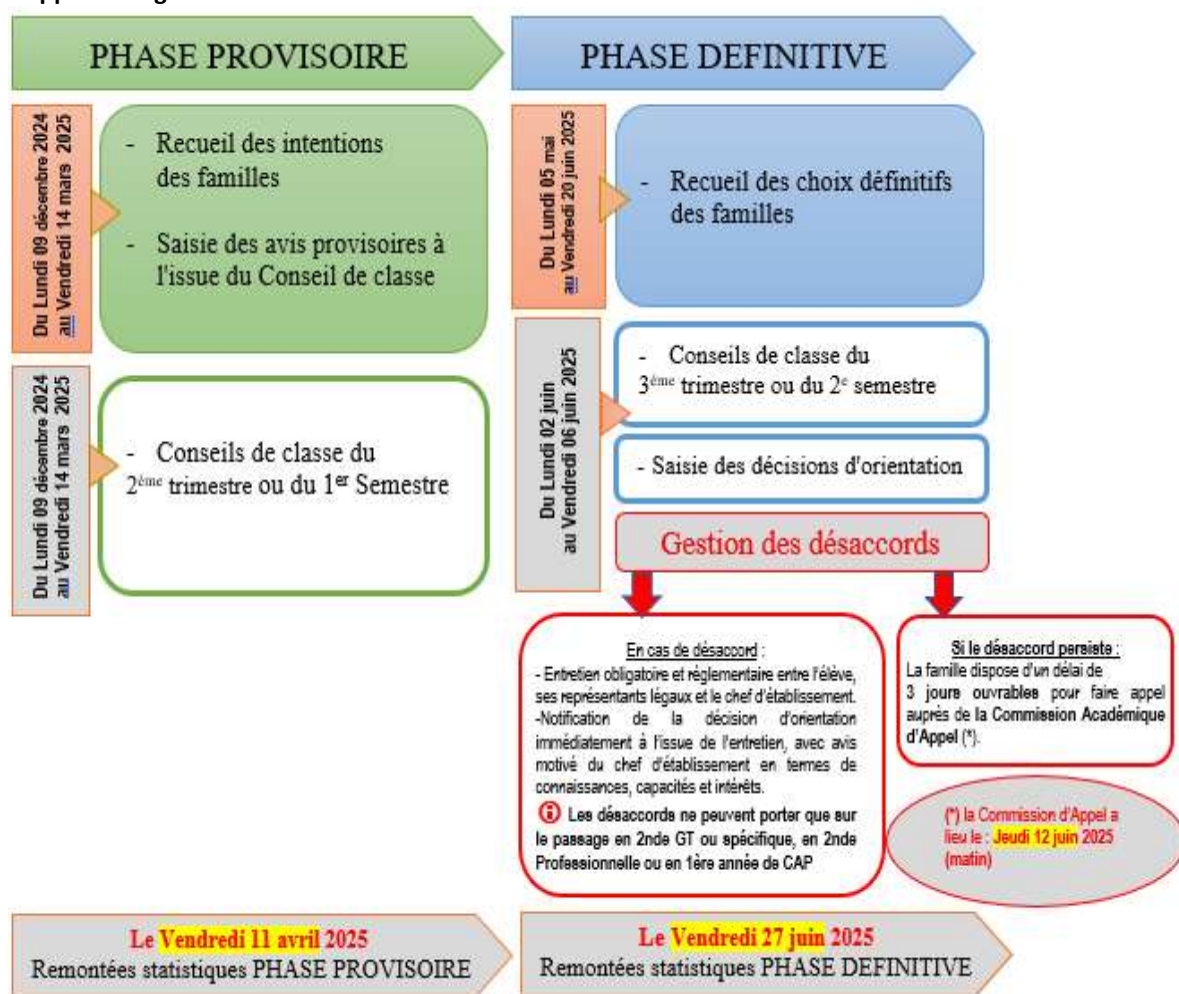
PHASE PROVISOIRE

PHASE DEFINITIVE

Du Lundi 09 décembre 2024 au Vendredi 14 mars 2025

- Recueil des intentions des familles

- Saisie des avis provisoires à l'issue du Conseil de classe

Du Lundi 05 mai au Vendredi 20 juin 2025

- Recueil des choix définitifs des familles

Du Lundi 09 décembre 2024 au Vendredi 14 mars 2025

- Conseils de classe du 2ème trimestre ou du 1er Semestre

Du Lundi 02 juin au Vendredi 06 juin 2025

- Conseils de classe du 3ème trimestre ou du 2e semestre

- Saisie des décisions d'orientation

Gestion des désaccords

En cas de désaccord :
- Entretien obligatoire et réglementaire entre l'élève, ses représentants légaux et le chef d'établissement.
-Notification de la décision d'orientation immédiatement à l'issue de l'entretien, avec avis motivé du chef d'établissement en termes de connaissances, capacités et intérêts.
Les désaccords ne peuvent porter que sur le passage en 2nde GT ou spécifique, en 2nde Professionnelle ou en 1ère année de CAP

Si le désaccord persiste :
La famille dispose d'un délai de 3 jours ouvrables pour faire appel auprès de la Commission Académique d'Appel (*).

(*) la Commission d'Appel a lieu le : Jeudi 12 juin 2025 (matin)

Le Vendredi 11 avril 2025
Remontées statistiques PHASE PROVISOIRE

Le Vendredi 27 juin 2025
Remontées statistiques PHASE DEFINITIVE